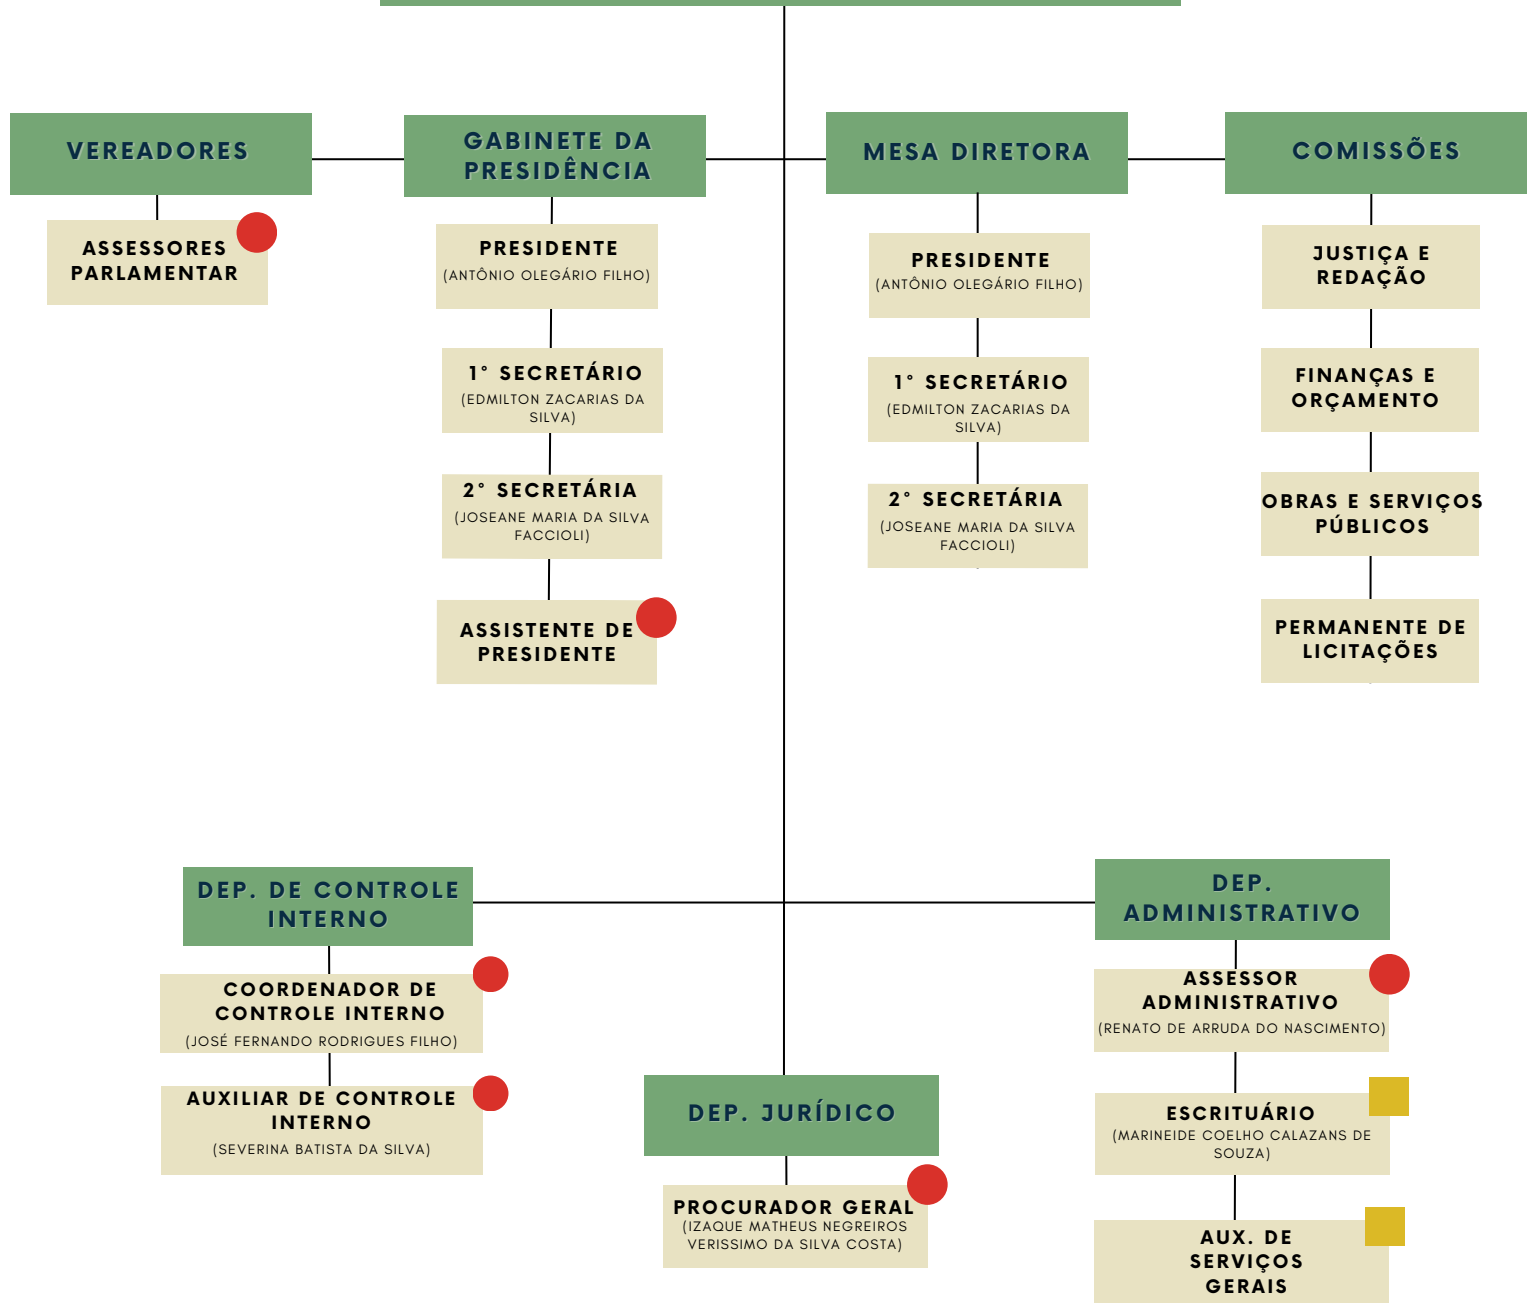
VEREADORES

ASSESSORES PARLAMENTAR

GABINETE DA PRESIDÊNCIA

PRESIDENTE
(ANTÔNIO OLEGÁRIO FILHO)

1° SECRETÁRIO
(EDMILTON ZACARIAS DA SILVA)

2° SECRETÁRIA
(JOSEANE MARIA DA SILVA FACCIOLI)

ASSISTENTE DE PRESIDENTE

MESA DIRETORA

PRESIDENTE
(ANTÔNIO OLEGÁRIO FILHO)

1° SECRETÁRIO
(EDMILTON ZACARIAS DA SILVA)

2° SECRETÁRIA
(JOSEANE MARIA DA SILVA FACCIOLI)

COMISSÕES

JUSTIÇA E REDAÇÃO

FINANÇAS E ORÇAMENTO

OBRAS E SERVIÇOS PÚBLICOS

PERMANENTE DE LICITAÇÕES

DEP. DE CONTROLE INTERNO

COORDENADOR DE CONTROLE INTERNO
(JOSÉ FERNANDO RODRIGUES FILHO)

AUXILIAR DE CONTROLE INTERNO
(SEVERINA BATISTA DA SILVA)

DEP. JURÍDICO

PROCURADOR GERAL
(IZAQUE MATHEUS NEGREIROS VERISSIMO DA SILVA COSTA)

DEP. ADMINISTRATIVO

ASSESSOR ADMINISTRATIVO
(RENATO DE ARRUDA DO NASCIMENTO)

ESCRITUÁRIO
(MARINEIDE COELHO CALAZANS DE SOUZA)

AUX. DE SERVIÇOS GERAIS